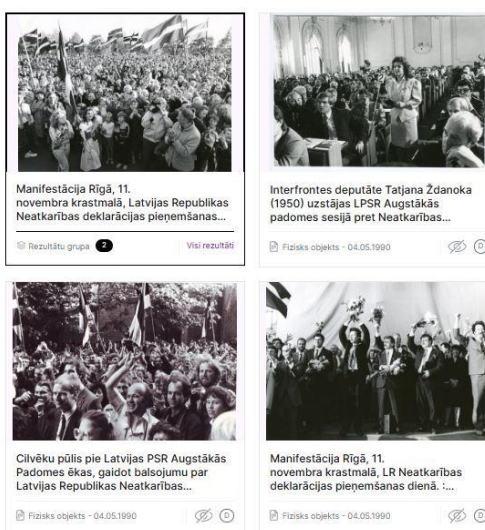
Manifestācija Rīgā, 11. novembra krastmalā, Latvijas Republikas Neatkarības deklarācijas pieņemšanas...

Rezultātu grupa 2

Visi rezultāti

Interfrontes deputāte Tatjana Ždanoka (1950) uzstājas LPSR Augstākās padomes sesijā pret Neatkarības...

Fizisks objekts - 04.05.1990

D

Cilvēku pūlis pie Latvijas PSR Augstākās Padomes ēkas, gaidot balsojumu par Latvijas Republikas Neatkarības...

Fizisks objekts - 04.05.1990

D

Manifestācija Rīgā, 11. novembra krastmalā, LR Neatkarības deklarācijas pieņemšanas dienā. :...

Fizisks objekts - 04.05.1990

D